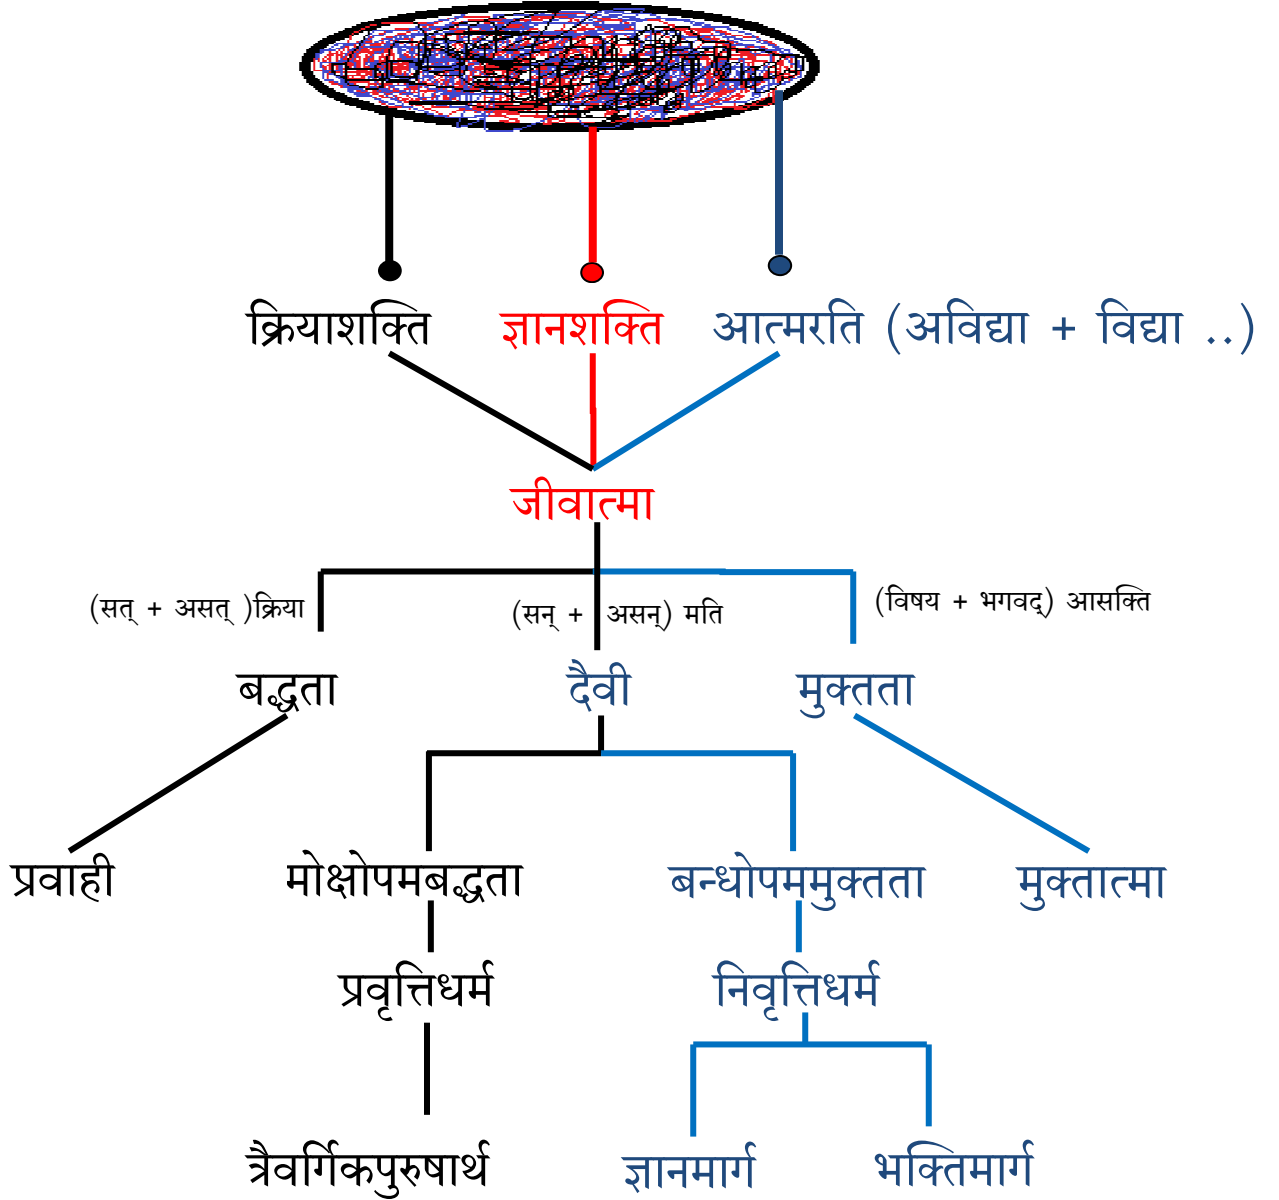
क्रियाशक्ति ज्ञानशक्ति आत्मरति (अविद्या + विद्या ..)

जीवात्मा

(सत् + असत् )क्रिया (सन् + असन्) मति (विषय + भगवद्) आसक्ति

बद्धता दैवी मुक्तता

प्रवाही मोक्षोपमबद्धता बन्धोपममुक्तता मुक्तात्मा

प्रवृत्तिधर्म निवृत्तिधर्म

त्रैवर्गिकपुरुषार्थ ज्ञानमार्ग भक्तिमार्ग